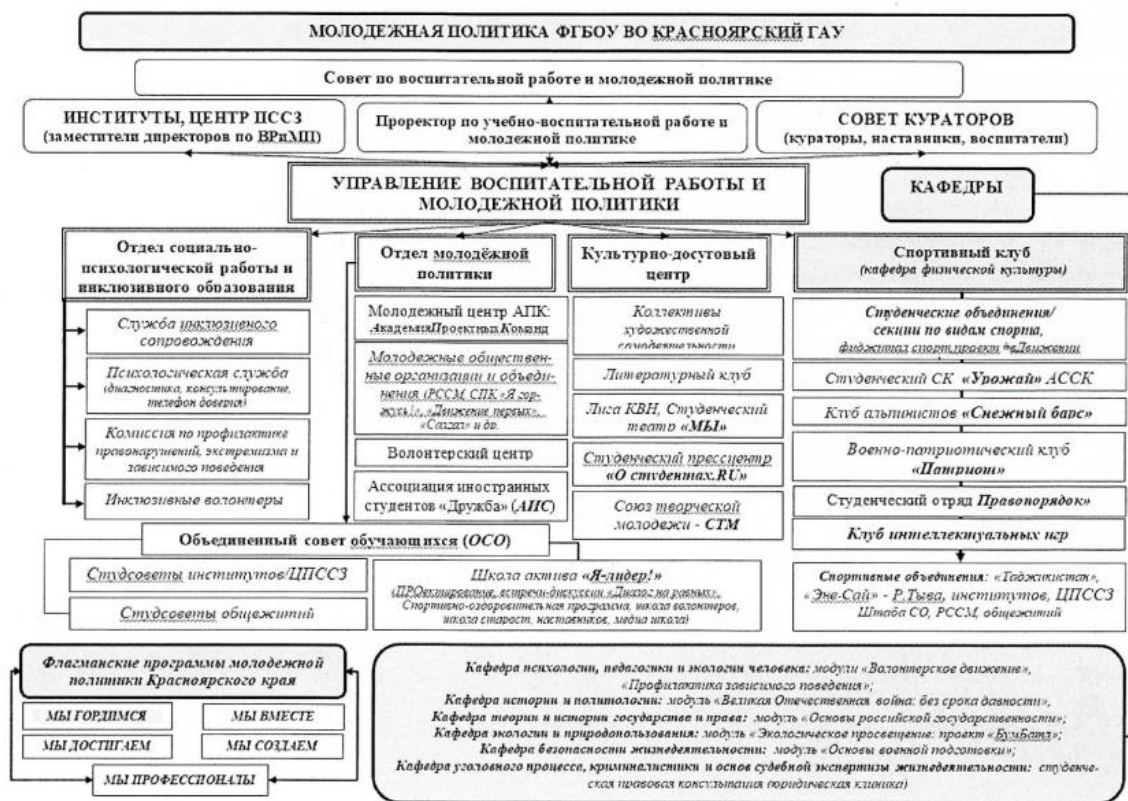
МОЛОДЕЖНАЯ ПОЛИТИКА ФГБОУ ВО КРАСНОЯРСКИЙ ГАУ

Совет по воспитательной работе и молодежной политике

ИНСТИТУТЫ, ЦЕНТР ПССЗ (заместители директоров по ВРиМП)

Проректор по учебно-воспитательной работе и молодежной политике

СОВЕТ КУРАТОРОВ (кураторы, наставники, воспитатели)

УПРАВЛЕНИЕ ВОСПИТАТЕЛЬНОЙ РАБОТЫ И МОЛОДЕЖНОЙ ПОЛИТИКИ

КАФЕДРЫ

Отдел социально-психологической работы и инклюзивного образования

Служба инклюзивного сопровождения

Психологическая служба (диагностика, консультирование, телефон доверия)

Комиссия по профилактике правонарушений, экстремизма и зависимого поведения

Инклюзивные волонтеры

Отдел молодёжной политики

Молодежный центр АПК: АкадемияПроектныхКоманд

Молодежные общественные организации и объединения (РССМ, СПК «Я горжусь!», «Движение первых», «Салют» и др.

Волонтерский центр

Ассоциация иностранных студентов «Дружба» (АИС)

Культурно-досуговый центр

Коллективы художественной самодеятельности

Литературный клуб

Лига КВН, Студенческий театр «МЫ»

Студенческий прессцентр «О студентах.RU»

Союз творческой молодежи - СТМ

Спортивный клуб (кафедра физической культуры)

Студенческие объединения/ секции по видам спорта, фиджитал спортпроект «Движение

Студенческий СК «Урожай» АССК

Клуб альпинистов «Снежный барс»

Военно-патриотический клуб «Патриот»

Студенческий отряд Правопорядок»

Клуб интеллектуальных игр

Спортивные объединения: «Таджикистан», «Эне-Сай» - Р.Тыва, институтов, ЦПССЗ Штаба СО, РССМ, общежитий

Объединенный совет обучающихся (ОСО)

Студсоветы институтов/ЦПССЗ

Студсоветы общежитий

Школа актива «Я-лидер!» (ПРОектирование, встречи-дискуссии «Диалог на равных», Спортивно-оздоровительная программа, школа волонтеров, школа старост, наставников, медиа школа)

Флагманские программы молодежной политики Красноярского края

МЫ ГОРДИМСЯ

МЫ ВМЕСТЕ

МЫ ДОСТИГАЕМ

МЫ СОЗДАЕМ

МЫ ПРОФЕССИОНАЛЫ

Кафедра психологии, педагогики и экологии человека: модули «Волонтерское движение», «Профилактика зависимого поведения»;
Кафедра истории и политологии: модуль «Великая Отечественная война: без срока давности»,
Кафедра теории и истории государства и права: модуль «Основы российской государственности»;
Кафедра экологии и природопользования: модуль «Экологическое просвещение: проект «БумБатл»;
Кафедра безопасности жизнедеятельности: модуль «Основы военной подготовки»;
Кафедра уголовного процесса, криминалистики и основ судебной экспертизы жизнедеятельности: студенческая правовая консультация (юридическая клиника)